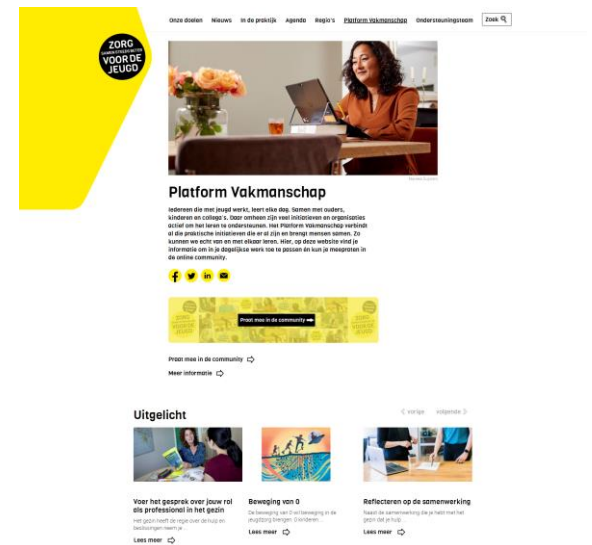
ZORG SAMEN STERKER VOOR DE JEUGD

Onze doelen Nieuws In de praktijk Agenda Regio's Platform Vakmanschap Ondersteuningsteam Zoek

Platform Vakmanschap

Iedereen die met jeugd werkt, leert elke dag. Samen met ouders, kinderen en collega's. Daar omheen zijn veel initiatieven en organisaties actief om het leren te ondersteunen. Het Platform Vakmanschap verbindt al die praktische initiatieven die er al zijn en brengt mensen samen. Zo kunnen we echt van en met elkaar leren. Hier, op deze website vind je informatie om in je dagelijkse werk toe te passen en kun je meepraten in de online community.

ZORG SAMEN STERKER VOOR DE JEUGD

Praat mee in de community

Praat mee in de community

Meer informatie

Uitgelicht

vorige volgende

Voer het gesprek over jouw rol als professional in het gezin

Het gezin heeft de regie over de huis en beslissingen neem je

Lees meer

Beweging van 0

De beweging van 0 wil beweging in de jeugdzorg brengen. 0 kinderen

Lees meer

Reflecteren op de samenwerking

Naast de samenwerking die je hebt met het gezin del je hulp

Lees meer